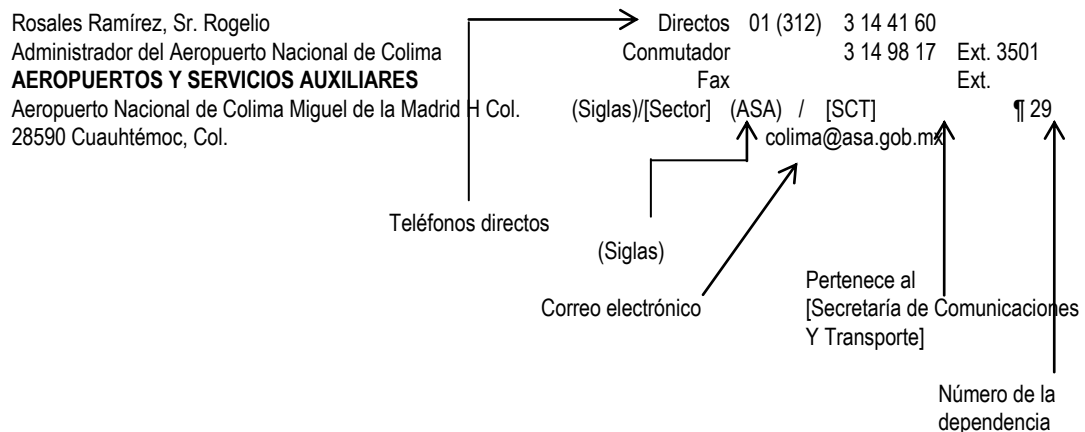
Rosales Ramírez, Sr. Rogelio
Administrador del Aeropuerto Nacional de Colima
**AEROPUERTOS Y SERVICIOS AUXILIARES**
Aeropuerto Nacional de Colima Miguel de la Madrid H Col.
28590 Cuauhtémoc, Col.

Directos 01 (312) 3 14 41 60
Conmutador 3 14 98 17 Ext. 3501
Fax Ext.
(Siglas)/[Sector] (ASA) / [SCT] ¶ 29
colima@asa.gob.mx

Teléfonos directos

(Siglas)

Correo electrónico

Pertenece al [Secretaría de Comunicaciones Y Transporte]

Número de la dependencia